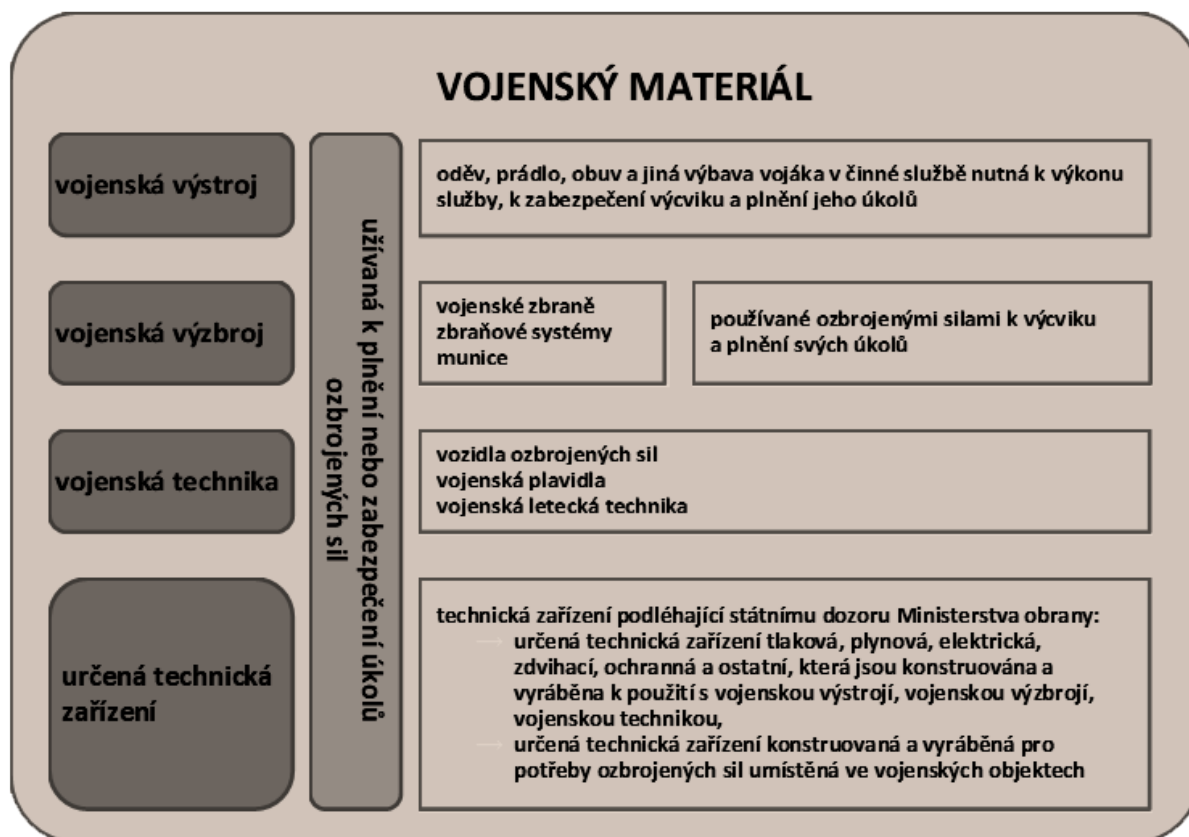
VOJENSKÝ MATERIÁL

vojenská výstroj

vojenská výzbroj

vojenská technika

určená technická zařízení

užívaná k plnění nebo zabezpečení úkolů ozbrojených sil

oděv, prádlo, obuv a jiná výbava vojáka v činné službě nutná k výkonu služby, k zabezpečení výcviku a plnění jeho úkolů

vojenské zbraně
zbraňové systémy
munice

používané ozbrojenými silami k výcviku a plnění svých úkolů

vozidla ozbrojených sil
vojenská plavidla
vojenská letecká technika

technická zařízení podléhající státnímu dozoru Ministerstva obrany:
→ určená technická zařízení tlaková, plynová, elektrická, zdvihací, ochranná a ostatní, která jsou konstruována a vyráběna k použití s vojenskou výstrojí, vojenskou výzbrojí, vojenskou technikou,
→ určená technická zařízení konstruovaná a vyráběná pro potřeby ozbrojených sil umístěná ve vojenských objektech